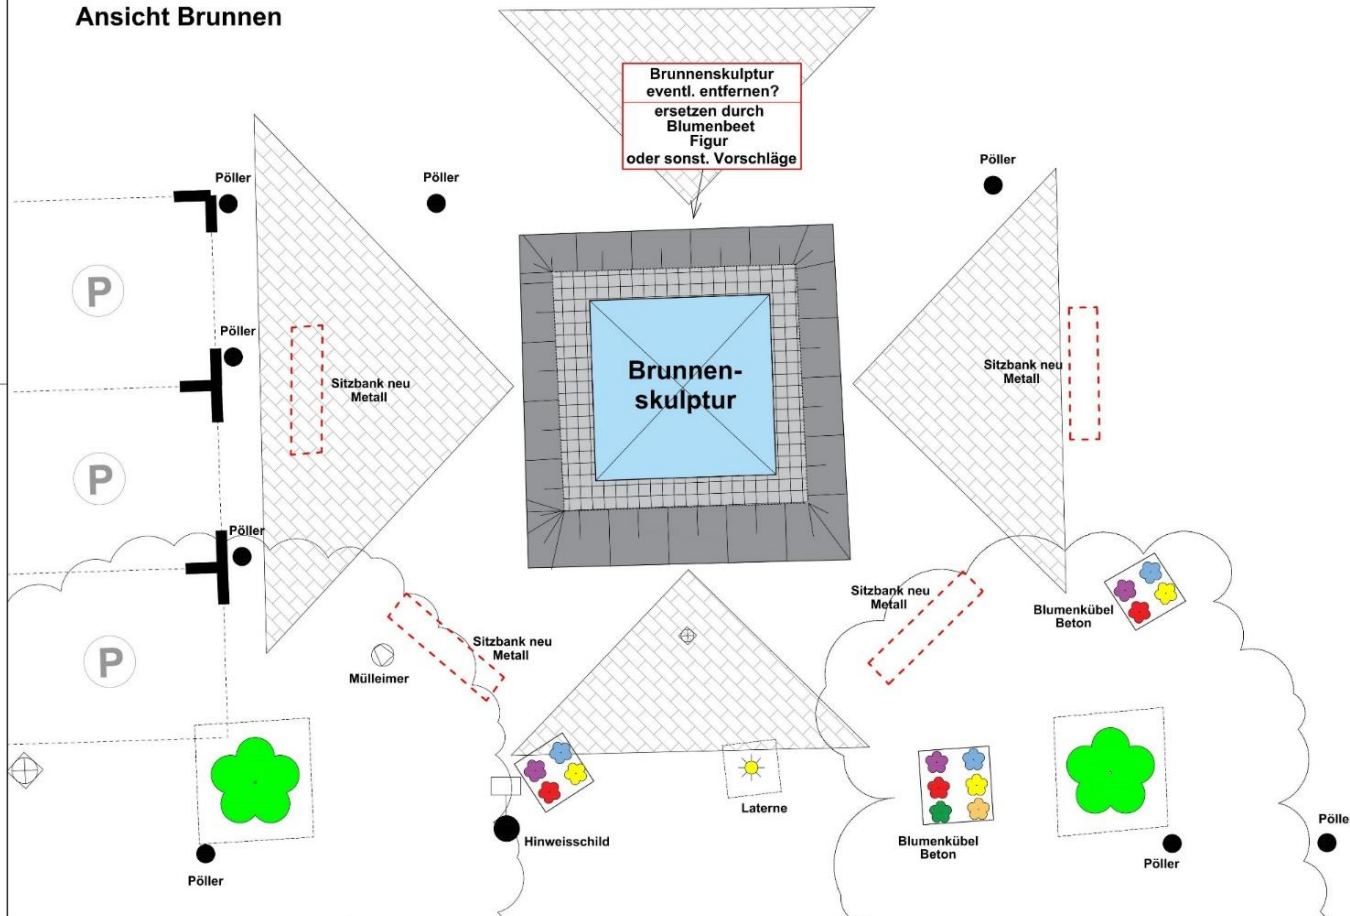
Ansicht Brunnen

Brunnenskulptur
eventl. entfernen?
ersetzen durch
Blumenbeet
Figur
oder sonst. Vorschläge

Pöller

Pöller

Pöller

P

Pöller

Sitzbank neu
Metall

Brunnenskulptur

Sitzbank neu
Metall

P

Pöller

Sitzbank neu
Metall

Blumenkübel
Beton

Sitzbank neu
Metall

Mülleimer

P

Laterne

Hinweisschild

Blumenkübel
Beton

Pöller

Pölle

Pöller